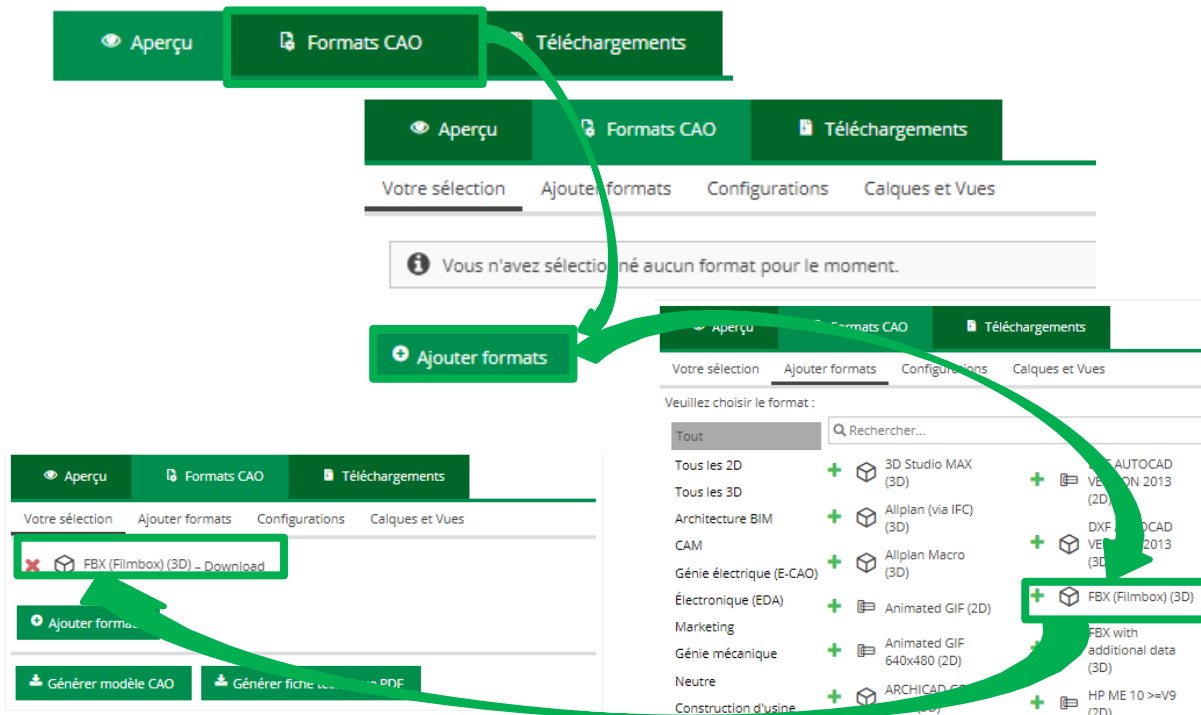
Aperçu Formats CAO Téléchargements

Aperçu Formats CAO Téléchargements

Votre sélection Ajouter formats Configurations Calques et Vues

Vous n'avez sélectionné aucun format pour le moment.

Ajouter formats

Aperçu Formats CAO Téléchargements

Votre sélection Ajouter formats Configurations Calques et Vues

Veuillez choisir le format :

Tout

Rechercher...

Tous les 2D
Tous les 3D
Architecture BIM
CAM
Génie électrique (E-CAO)
Électronique (EDA)
Marketing
Génie mécanique
Neutre
Construction d'usine

3D Studio MAX (3D)
Allplan (via IFC) (3D)
Allplan Macro (3D)
Animated GIF (2D)
Animated GIF 640x480 (2D)
ARCHICAD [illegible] (3D)

DXF AUTOCAD VERSION 2013 (2D)
DXF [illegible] VE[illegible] 2013 (3D)
FBX (Filmbox) (3D)
FBX with additional data (3D)
HP ME 10 >=V9 (2D)

Aperçu Formats CAO Téléchargements

Votre sélection Ajouter formats Configurations Calques et Vues

FBX (Filmbox) (3D) – Download

Ajouter forma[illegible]

Générer modèle CAO

Générer fiche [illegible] PDF